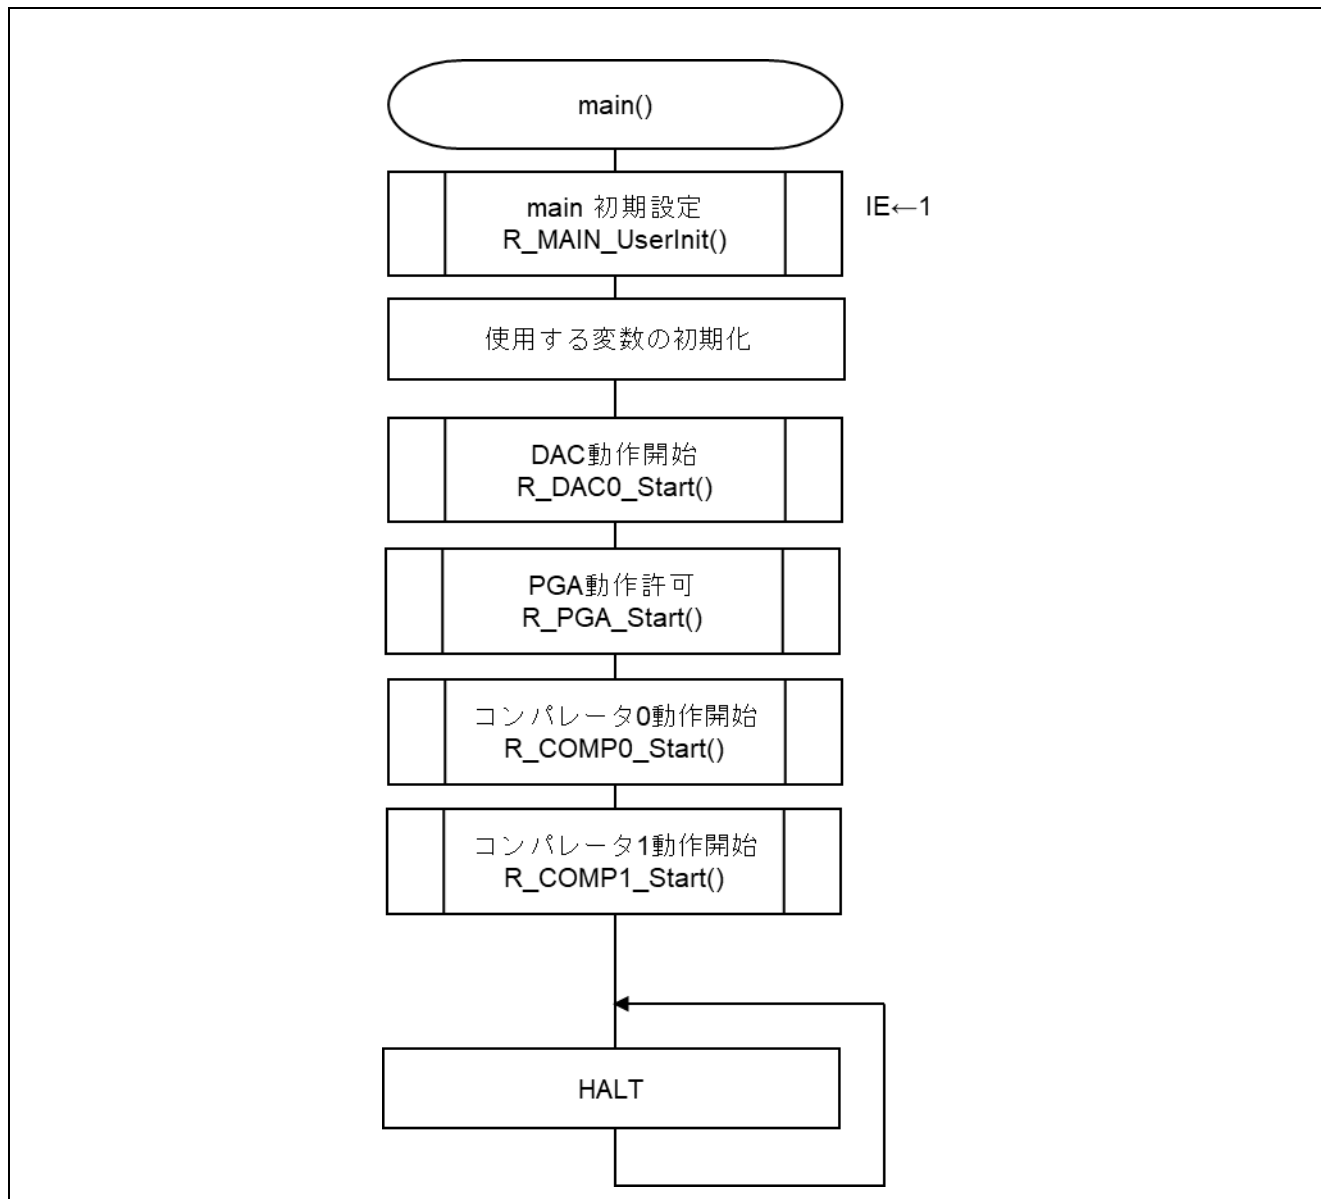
main()

main 初期設定
R_MAIN_UserInit()

IE←1

使用する変数の初期化

DAC動作開始
R_DAC0_Start()

PGA動作許可
R_PGA_Start()

コンパレータ0動作開始
R_COMP0_Start()

コンパレータ1動作開始
R_COMP1_Start()

HALT